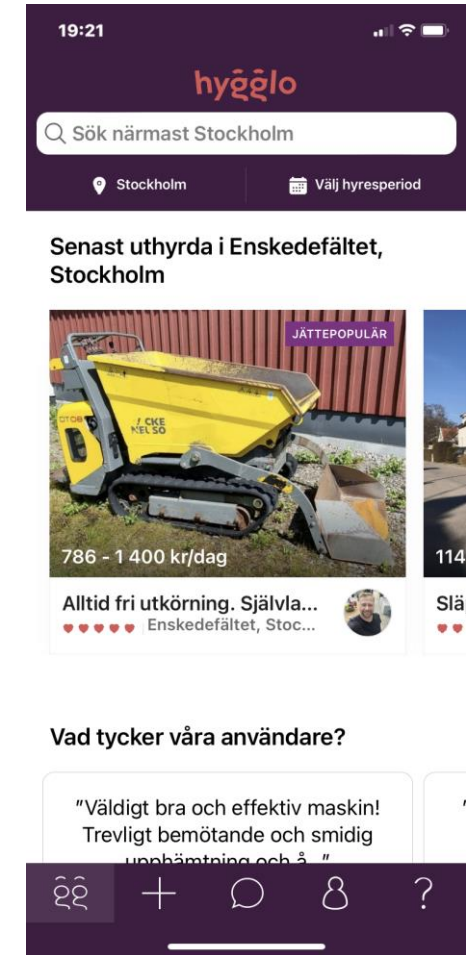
19:21

hyggl o

Sök närmast Stockholm

Stockholm

Välj hyresperiod

Senast uthyrda i Enskedefältet, Stockholm

JÄTTEPOPULÄR

CKE NELSO

786 - 1 400 kr/dag

114

Alltid fri utkörning. Självla...

Enskedefältet, Stoc...

Slä

Vad tycker våra användare?

"Väldigt bra och effektiv maskin! Trevligt bemötande och smidig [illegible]"